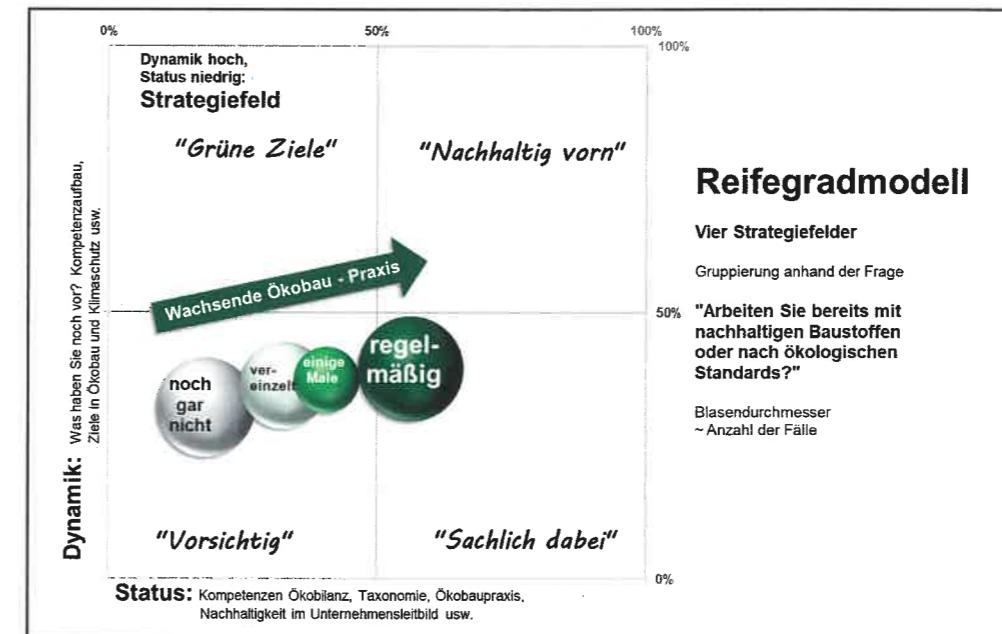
0%
50%
100%
100%

Dynamik hoch, Status niedrig:
Strategiefeld

"Grüne Ziele"

"Nachhaltig vorn"

Wachsende Ökobau - Praxis

50%

noch gar nicht

ver-einzelt

einige Male

regel-mäßig

"Vorsichtig"

"Sachlich dabei"

0%

Dynamik: Was haben Sie noch vor? Kompetenzaufbau, Ziele in Ökobau und Klimaschutz usw.

Status: Kompetenzen Ökobilanz, Taxonomie, Ökobaupraxis, Nachhaltigkeit im Unternehmensleitbild usw.

Reifegradmodell

Vier Strategiefelder

Gruppierung anhand der Frage

"Arbeiten Sie bereits mit nachhaltigen Baustoffen oder nach ökologischen Standards?"

Blasendurchmesser
~ Anzahl der Fälle